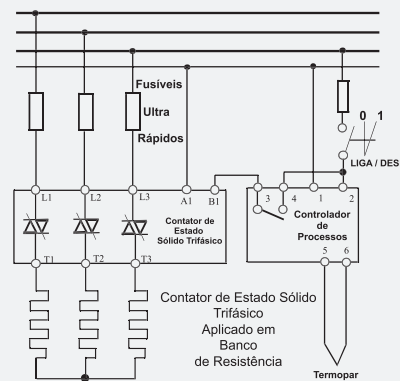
Fusíveis

Ultra

Rápidos

0 1

LIGA / DES

L1 L2 L3 A1 B1

Contator de Estado Sólido Trifásico

3 4 1 2

Controlador de Processos

5 6

T1 T2 T3

Contator de Estado Sólido Trifásico Aplicado em Banco de Resistência

Termopar